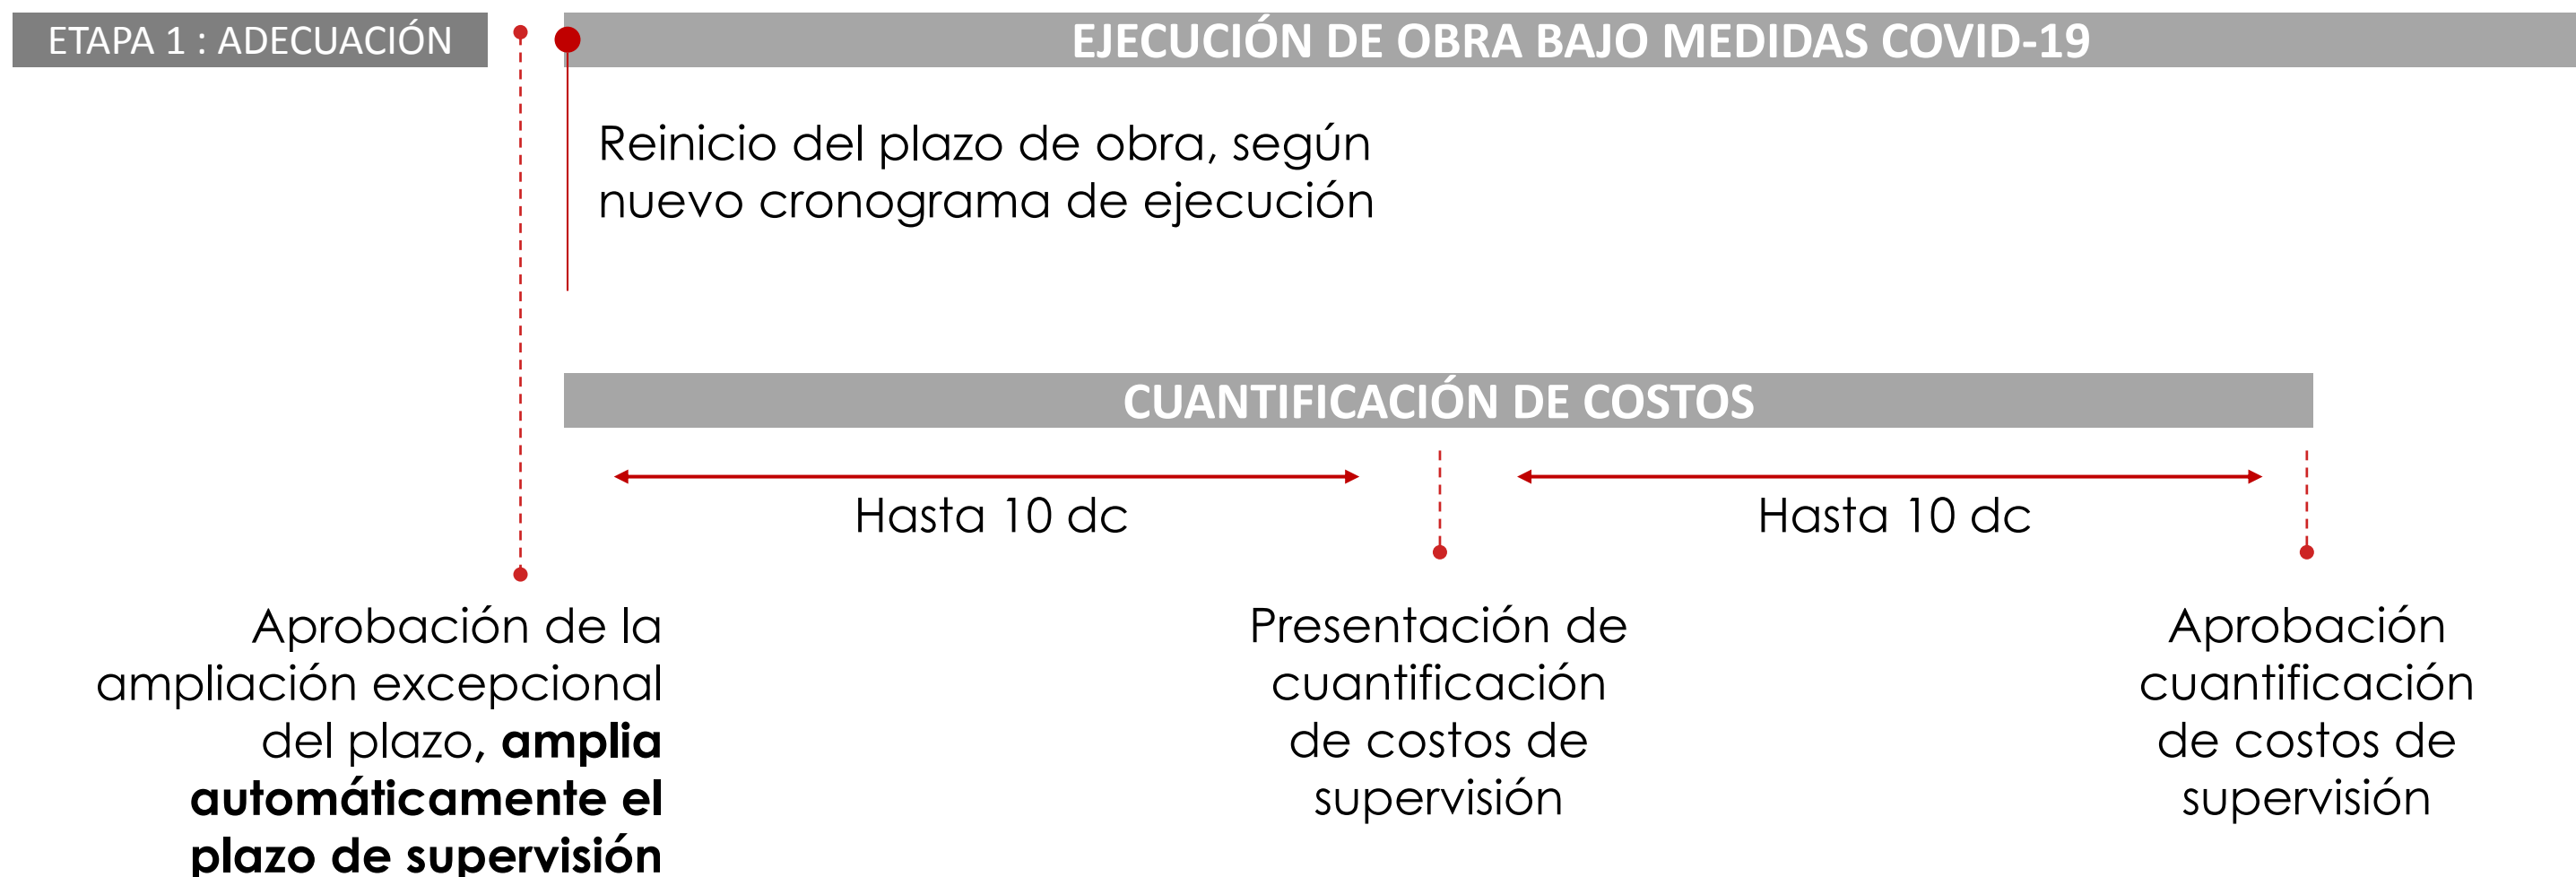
ETAPA 1 : ADECUACIÓN

EJECUCIÓN DE OBRA BAJO MEDIDAS COVID-19

Reinicio del plazo de obra, según nuevo cronograma de ejecución

CUANTIFICACIÓN DE COSTOS

Hasta 10 dc

Hasta 10 dc

Aprobación de la ampliación excepcional del plazo, **amplia automáticamente el plazo de supervisión**

Presentación de cuantificación de costos de supervisión

Aprobación cuantificación de costos de supervisión